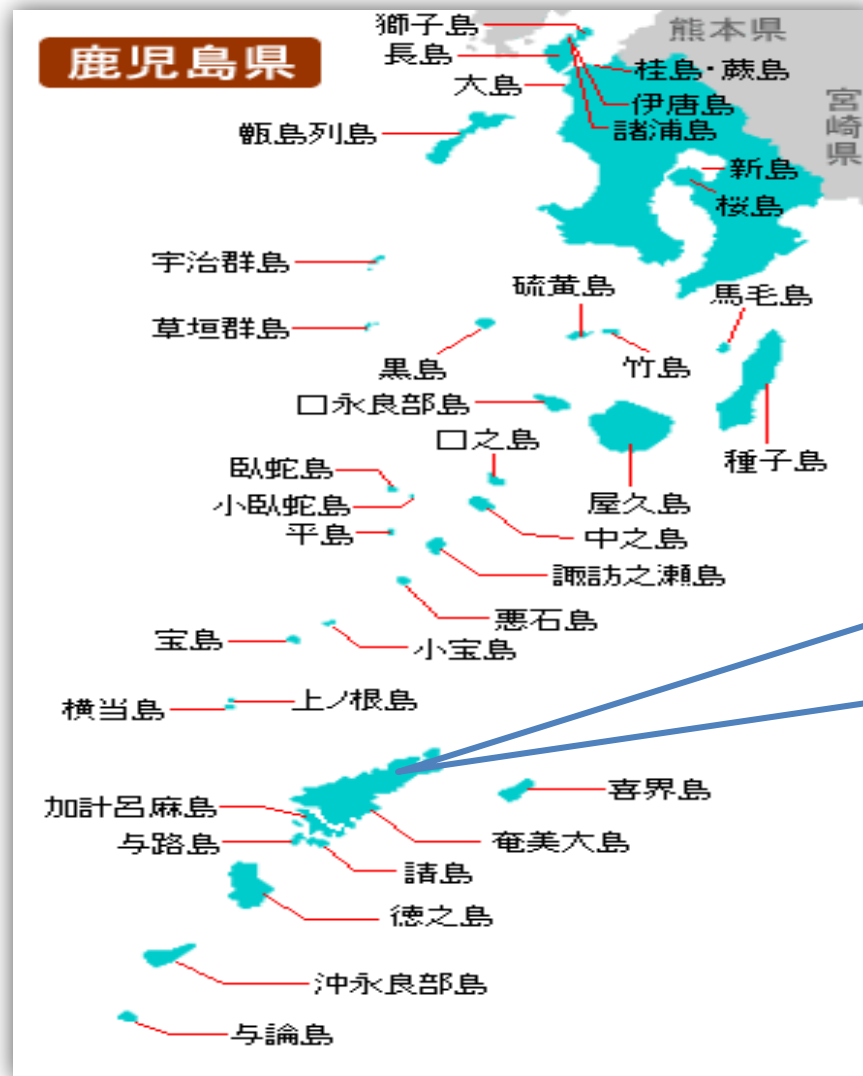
鹿児島県

獅子島
長島
大島
桂島・蕨島
伊唐島
諸浦島
熊本県
宮崎県
甑島列島
新島
桜島
宇治群島
硫黄島
馬毛島
草垣群島
黒島
竹島
口永良部島
口之島
種子島
臥蛇島
小臥蛇島
屋久島
平島
中之島
諏訪之瀬島
悪石島
宝島
小宝島
横当島
上ノ根島
喜界島
加計呂麻島
与路島
奄美大島
請島
徳之島
沖永良部島
与論島